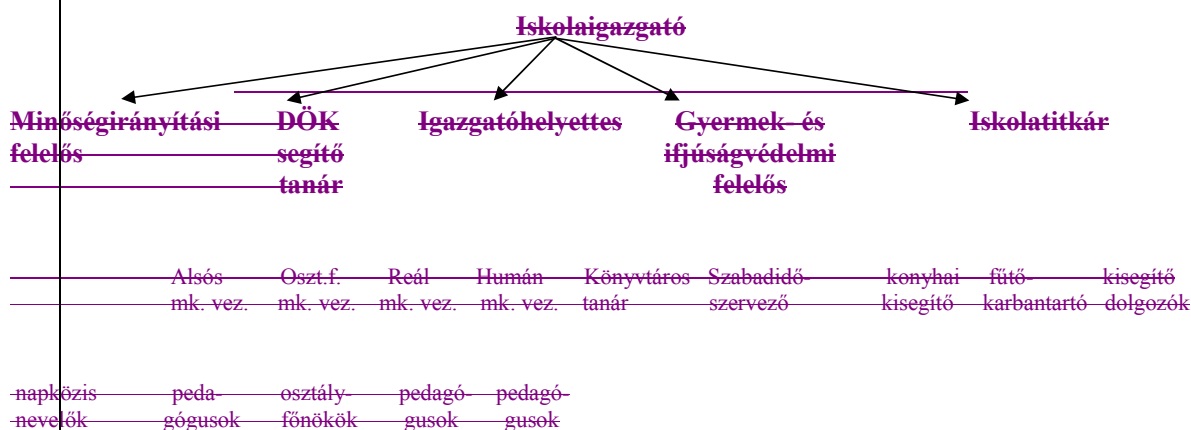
Iskolaigazgató

Minőségirányítási felelős

DÖK segítő tanár

Igazgatóhelyettes

Gyermek- és ifjúságvédelmi felelős

Iskolatitkár

Alsós mk. vez.

Oszt.f. mk. vez.

Reál mk. vez.

Humán mk. vez.

Könyvtáros tanár

Szabadidő-szervező

konyhai kisegítő

fűtő-karbantartó

kisegítő dolgozók

napközis nevelők

pedagógusok

osztályfőnökök

pedagógusok

pedagógusok